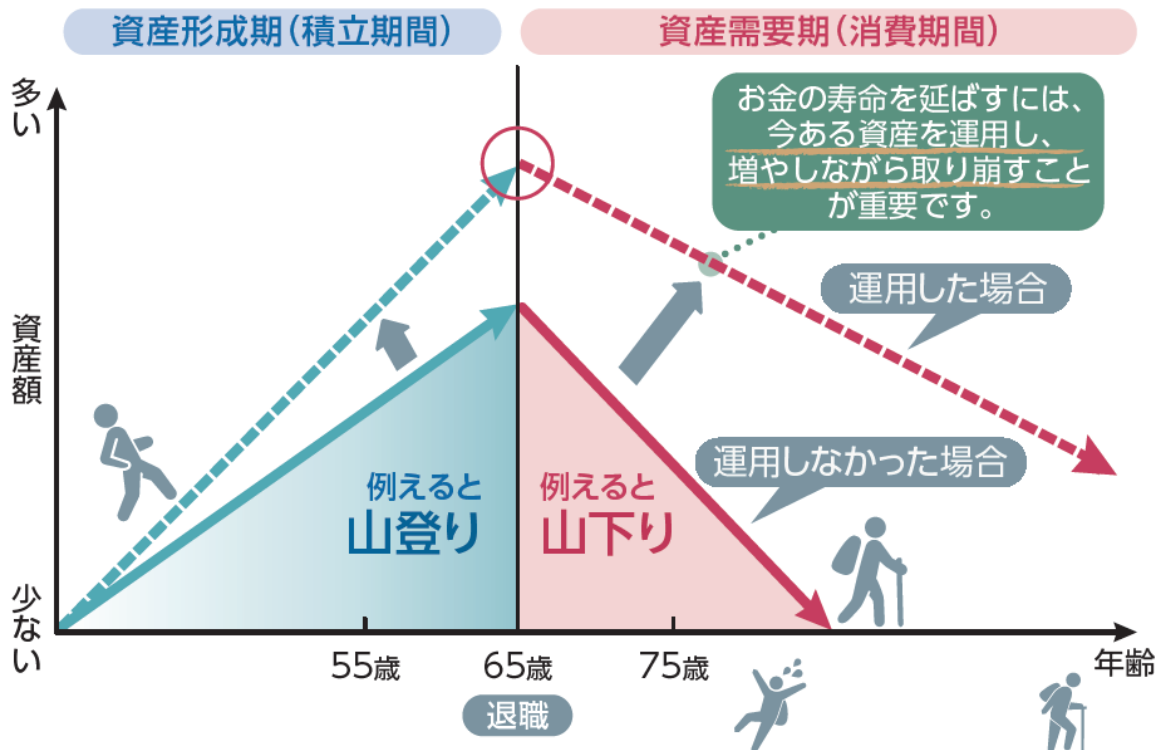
資産形成期(積立期間)

資産需要期(消費期間)

多い

お金の寿命を延ばすには、今ある資産を運用し、増やしながら取り崩すことが重要です。

運用した場合

資産額

例えると
山登り

例えると
山下り

運用しなかった場合

少ない

55歳

65歳

75歳

年齢

退職